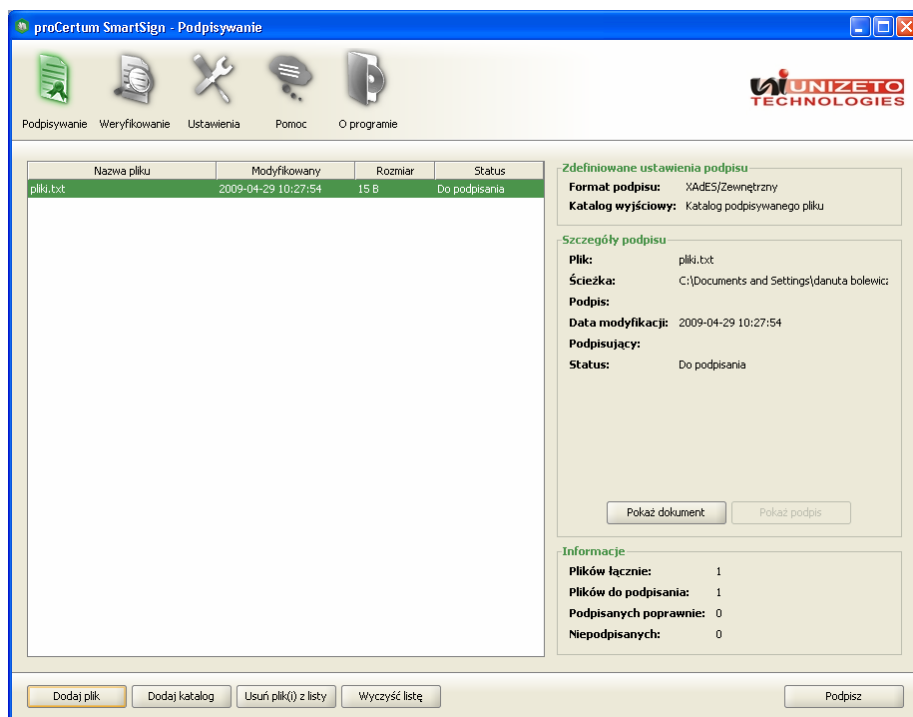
proCertum SmartSign - Podpisywanie

Podpisywanie Weryfikowanie Ustawienia Pomoc O programie

UNIZETO TECHNOLOGIES

| Nazwa pliku | Modyfikowany | Rozmiar | Status |
|---|---|---|---|
| pliki.txt | 2009-04-29 10:27:54 | 15 B | Do podpisania |

Zdefiniowane ustawienia podpisu
Format podpisu: XAdES/Zewnętrzny
Katalog wyjściowy: Katalog podpisywanego pliku

Szczegóły podpisu
Plik: pliki.txt
Ścieżka: C:\Documents and Settings\danuta bolewic
Podpis:
Data modyfikacji: 2009-04-29 10:27:54
Podpisujący:
Status: Do podpisania

Pokaż dokument Pokaż podpis

Informacje
Plików łącznie: 1
Plików do podpisania: 1
Podpisanych poprawnie: 0
Niepodpisanych: 0

Dodaj plik Dodaj katalog Usuń plik(i) z listy Wyczyść listę Podpisz